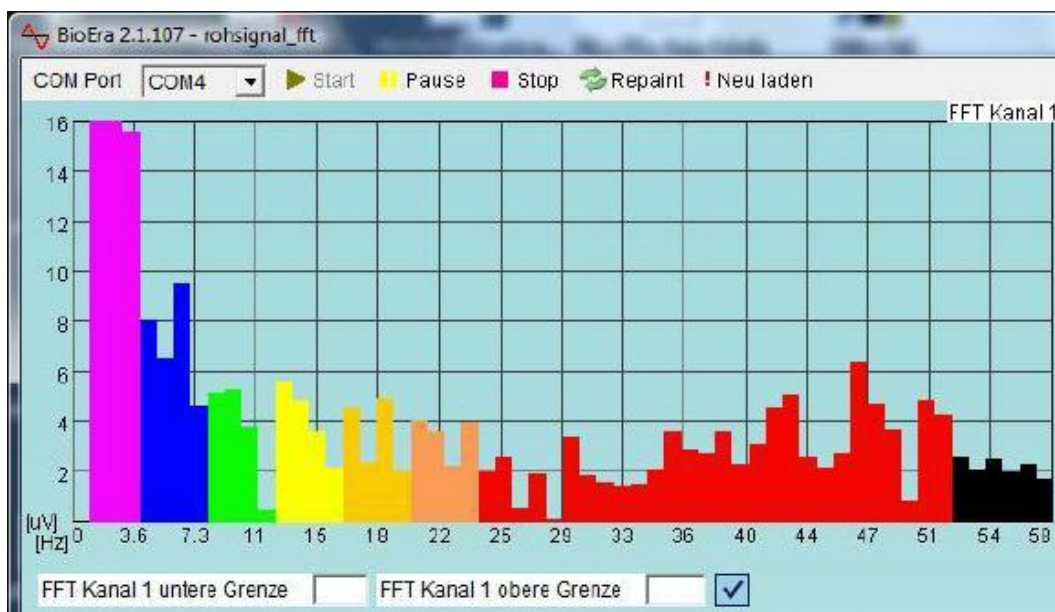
BioEra 2.1.107 - rohsignal_fft

COM Port COM4 Start Pause Stop Repaint ! Neu laden

FFT Kanal 1

16
14
12
10
8
6
4
2
[uV]
[Hz] 0 3.6 7.3 11 15 18 22 25 29 33 36 40 44 47 51 54 58

FFT Kanal 1 untere Grenze FFT Kanal 1 obere Grenze